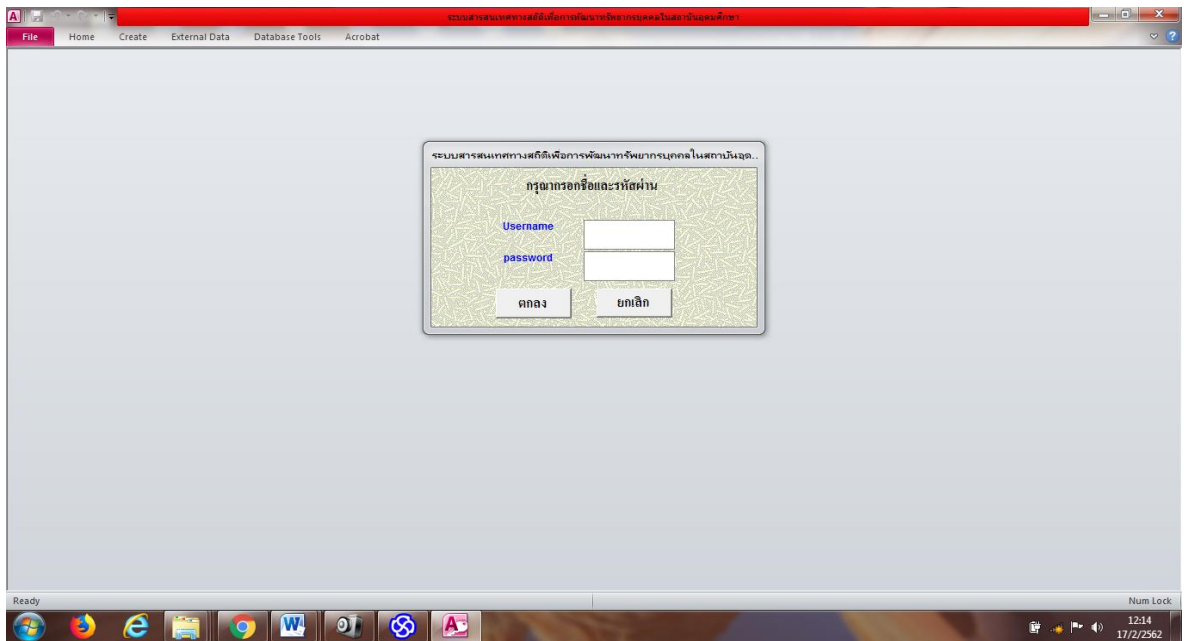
ระบบสารสนเทศทางสถิติเพื่อการพัฒนาทรัพยากรบุคคลในสถาบันอุดมศึกษา

File Home Create External Data Database Tools Acrobat

ระบบสารสนเทศทางสถิติเพื่อการพัฒนาทรัพยากรบุคคลในสถาบันอุ..

กรุณากรอกชื่อและรหัสผ่าน

Username

password

ตกลง ยกเลิก

Ready

Num Lock

12:14
17/2/2562